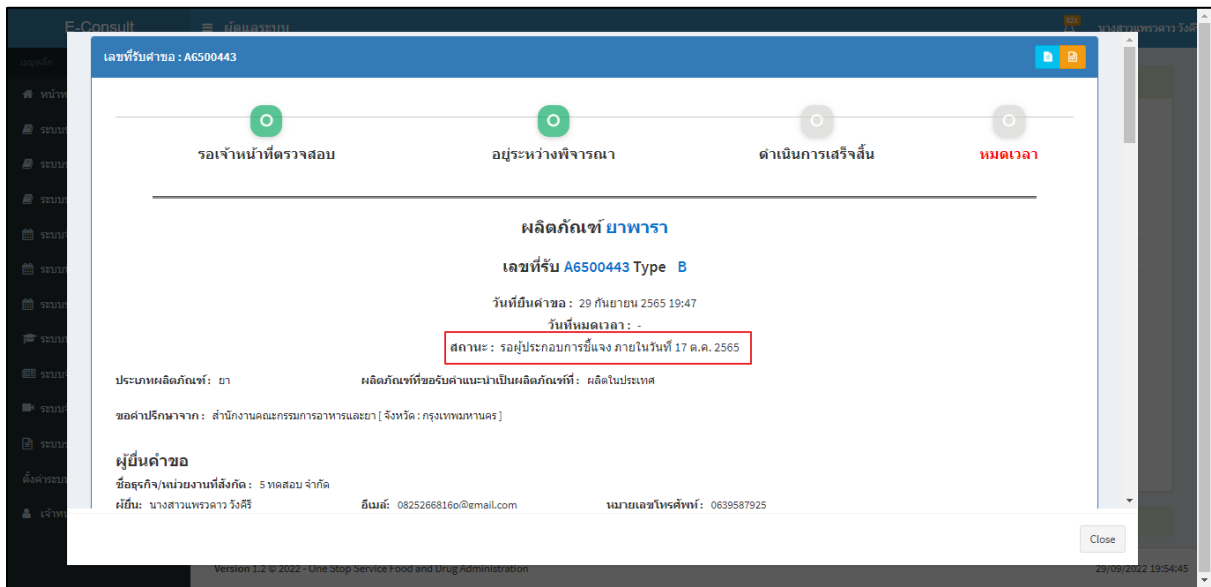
E-Consult

เลขที่รับคำขอ : A6500443

รอเจ้าหน้าที่ตรวจสอบ

อยู่ระหว่างพิจารณา

ดำเนินการเสร็จสิ้น

หมดเวลา

ผลิตภัณฑ์ ยาพารา

เลขที่รับ A6500443 Type B

วันที่ยื่นคำขอ : 29 กันยายน 2565 19:47

วันที่หมดเวลา : -

สถานะ : รอผู้ประกอบการชี้แจง ภายในวันที่ 17 ต.ค. 2565

ประเภทผลิตภัณฑ์: ยา

ผลิตภัณฑ์ที่ขอรับคำแนะนำเป็นผลิตภัณฑ์ที่: ผลิตในประเทศ

ขอคำปรึกษาจาก : สำนักงานคณะกรรมการอาหารและยา [ จังหวัด : กรุงเทพมหานคร ]

ผู้ยื่นคำขอ

ชื่อธุรกิจ/หน่วยงานที่สังกัด: 5 ทดสอบ จำกัด

ผู้ยื่น: นางสาวแพรวดาว วังคีรี

อีเมล์: 0825266816p@gmail.com

หมายเลขโทรศัพท์: 0639587925

Close

Version 1.2 © 2022 - One Stop Service Food and Drug Administration

29/09/2022 19:54:45